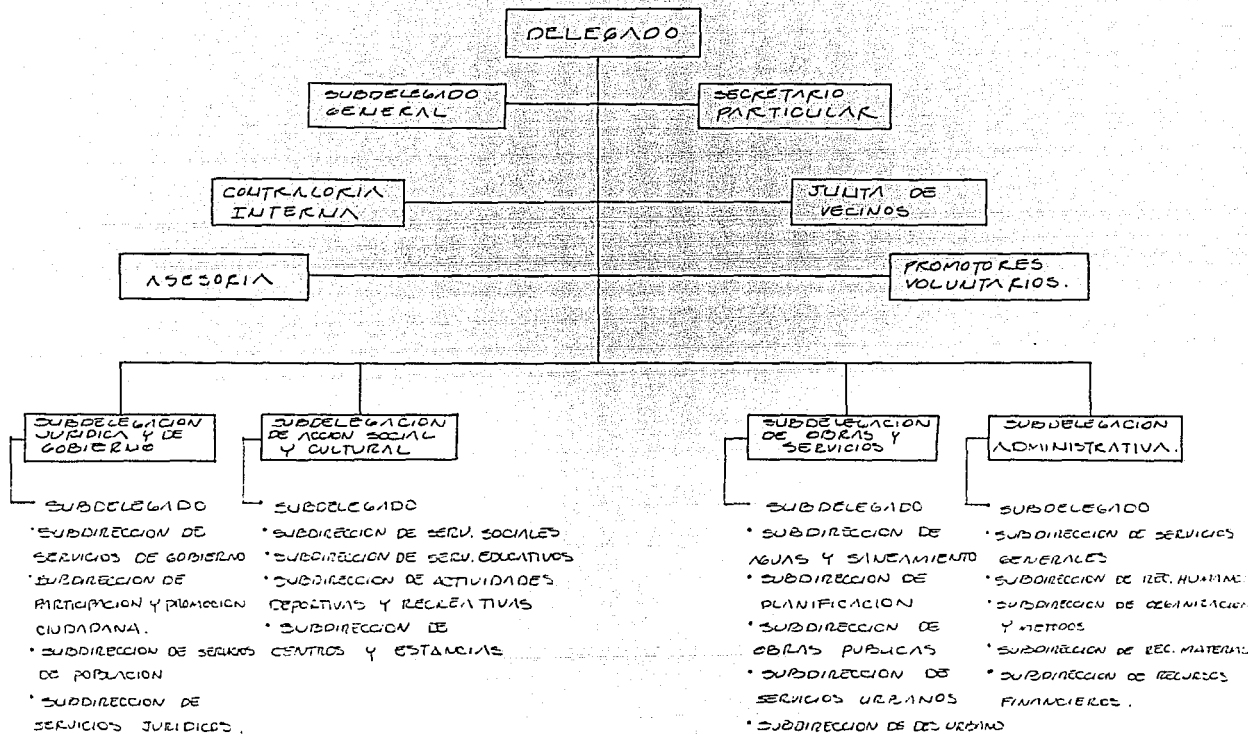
DELEGADO

SUBDELEGADO GENERAL

SECRETARIO PARTICULAR

CONTRALORIA INTERNA

JUNTA DE VECINOS

ASESORIA

PROMOTORES VOLUNTARIOS.

SUBDELEGACION JURIDICA Y DE GOBIERNO

SUBDELEGADO
· SUBDIRECCION DE SERVICIOS DE GOBIERNO
· SUBDIRECCION DE PARTICIPACION Y PROMOCION CIUDADANA.
· SUBDIRECCION DE SERVICIOS DE POBLACION
· SUBDIRECCION DE SERVICIOS JURIDICOS.

SUBDELEGACION DE ACCION SOCIAL Y CULTURAL

SUBDELEGADO
· SUBDIRECCION DE SERV. SOCIALES
· SUBDIRECCION DE SERV. EDUCATIVOS
· SUBDIRECCION DE ACTIVIDADES DEPORTIVAS Y RECREATIVAS
· SUBDIRECCION DE CENTROS Y ESTANCIAS

SUBDELEGACION DE OBRAS Y SERVICIOS

SUBDELEGADO
· SUBDIRECCION DE AGUAS Y SANEAMIENTO
· SUBDIRECCION DE PLANIFICACION
· SUBDIRECCION DE OBRAS PUBLICAS
· SUBDIRECCION DE SERVICIOS URBANOS
· SUBDIRECCION DE DES. URBANO

SUBDELEGACION ADMINISTRATIVA.

SUBDELEGADO
· SUBDIRECCION DE SERVICIOS GENERALES
· SUBDIRECCION DE REC. HUMANOS
· SUBDIRECCION DE ORGANIZACION Y METODOS
· SUBDIRECCION DE REC. MATERIALES
· SUBDIRECCION DE RECURSOS FINANCIEROS.